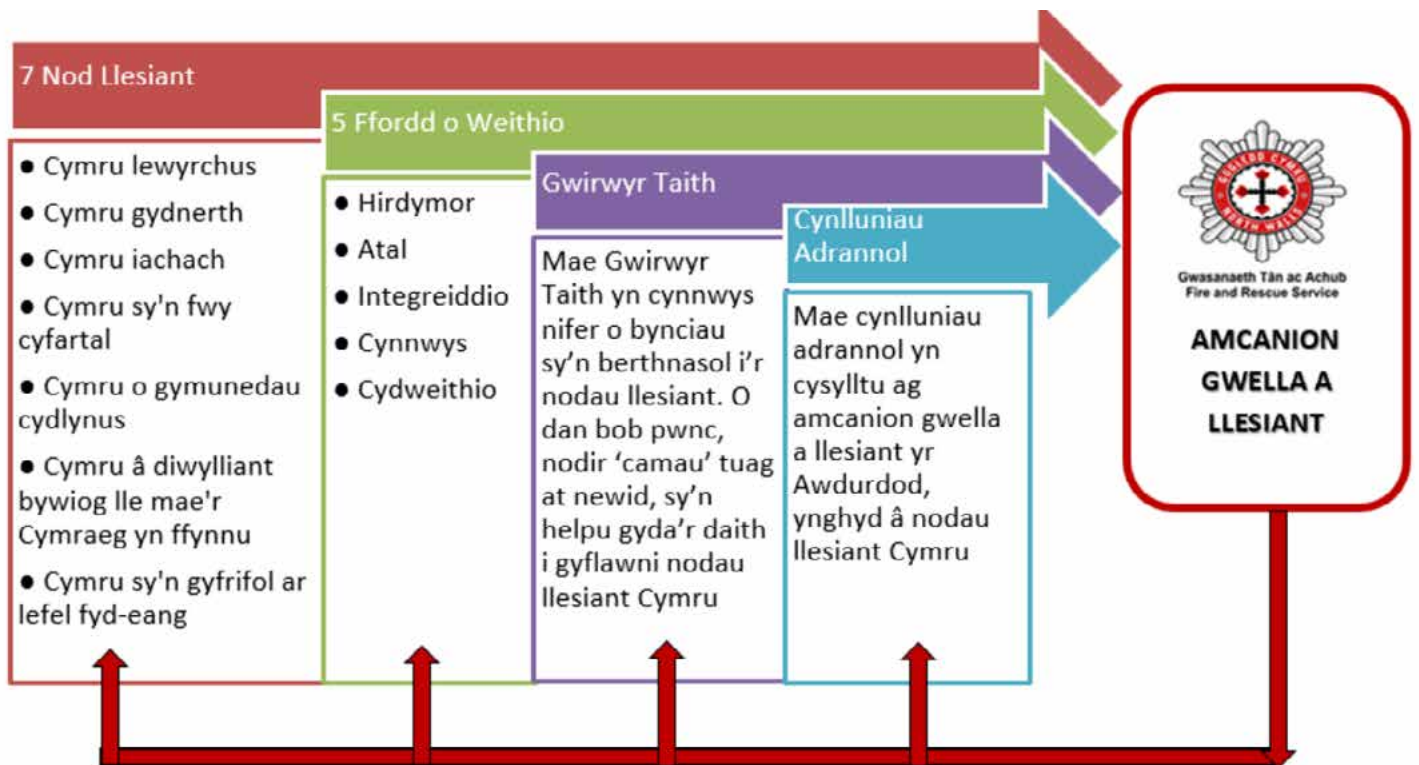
7 Nod Llesiant

5 Ffordd o Weithio

Gwirwyr Taith

Cynlluniau Adrannol

● Cymru lewyrchus

● Cymru gydnerth

● Cymru iachach

● Cymru sy'n fwy cyfartal

● Cymru o gymunedau cydlynus

● Cymru â diwylliant bywiog lle mae'r Cymraeg yn ffynnu

● Cymru sy'n gyfrifol ar lefel fyd-eang

● Hirdymor

● Atal

● Integreiddio

● Cynnwys

● Cydweithio

Mae Gwirwyr Taith yn cynnwys nifer o bynciau sy'n berthnasol i'r nodau llesiant. O dan bob pwnc, nodir 'camau' tuag at newid, sy'n helpu gyda'r daith i gyflawni nodau llesiant Cymru

Mae cynlluniau adrannol yn cysylltu ag amcanion gwella a llesiant yr Awdurdod, ynghyd â nodau llesiant Cymru

GOGLEDD CYMRU NORTH WALES

Gwasanaeth Tân ac Achub
Fire and Rescue Service

AMCANION GWELLA A LLESIANT